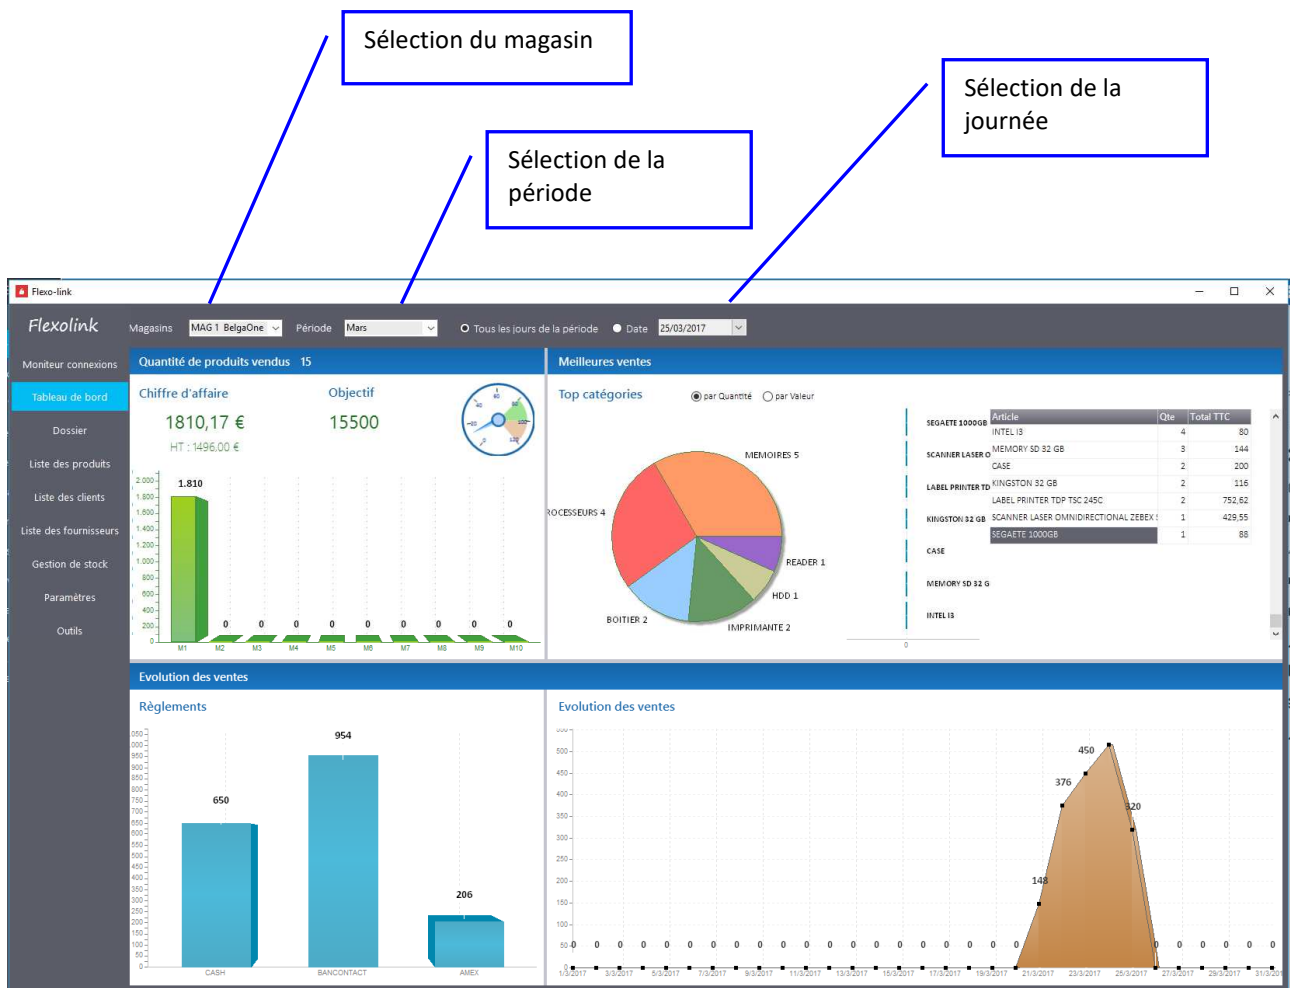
Sélection du magasin

Sélection de la période

Sélection de la journée

Flexo-link

Flexolink

Magasins MAG 1 BelgaOne Période Mars Tous les jours de la période Date 25/03/2017

Moniteur connexions
Tableau de bord
Dossier
Liste des produits
Liste des clients
Liste des fournisseurs
Gestion de stock
Paramètres
Outils

Quantité de produits vendus 15

Chiffre d'affaire
1810,17 €
HT : 1496,00 €

Objectif
15500

1.810

0 0 0 0 0 0 0 0 0

M1 M2 M3 M4 M5 M6 M7 M8 M9 M10

Meilleures ventes

Top catégories

par Quantité par Valeur

MEMOIRES 5
ROCESSEURS 4
READER 1
HDD 1
BOITIER 2
IMPRIMANTE 2

SEGAETE 1000GB
SCANNER LASER O
LABEL PRINTER TD
KINGSTON 32 GB
CASE
MEMORY SD 32 G
INTEL I3

| Article | Qte | Total TTC |
|---|---|---|
| INTEL I3 | 4 | 80 |
| MEMORY SD 32 GB | 3 | 144 |
| CASE | 2 | 200 |
| KINGSTON 32 GB | 2 | 116 |
| LABEL PRINTER TDP TSC 245C | 2 | 752,62 |
| SCANNER LASER OMNIDIRECTIONAL ZEEBEX ! | 1 | 429,55 |
| SEGAETE 1000GB | 1 | 88 |

Evolution des ventes

Règlements

650
954
206

CASH BANCONTACT AMEX

Evolution des ventes

450
376
320
148

1/3/2017 3/3/2017 5/3/2017 7/3/2017 9/3/2017 11/3/2017 13/3/2017 15/3/2017 17/3/2017 19/3/2017 21/3/2017 23/3/2017 25/3/2017 27/3/2017 29/3/2017 31/3/2017